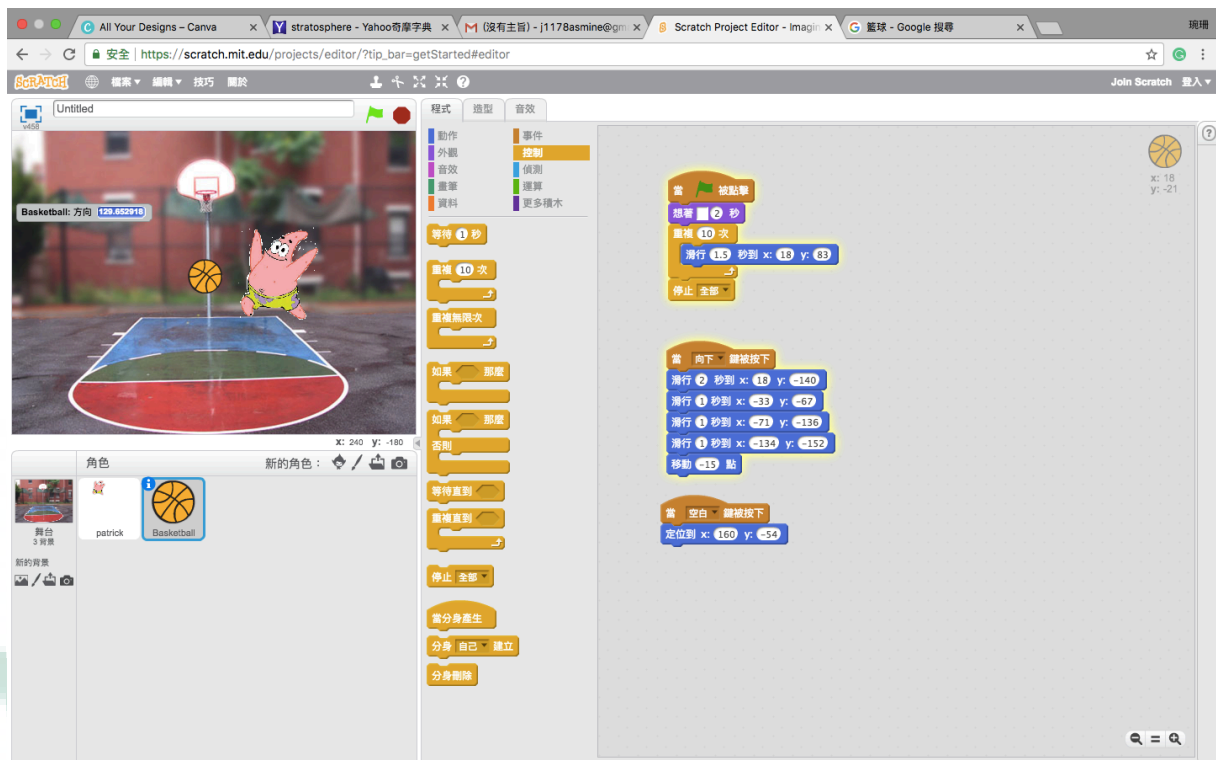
All Your Designs – Canva ×
stratosphere - Yahoo奇摩字典 ×
(沒有主旨) - j1178asmine@gm ×
Scratch Project Editor - Imagin ×
籃球 - Google 搜尋 ×
琬珊

安全 | https://scratch.mit.edu/projects/editor/?tip_bar=getStarted#editor

SCRATCH 檔案 ▾ 編輯 ▾ 技巧 關於
Join Scratch 登入 ▾

Untitled
v458

Basketball: 方向 129.652918

x: 240 y: -180

角色 新的角色：

舞台
3 背景

新的背景

patrick
Basketball

程式 造型 音效

動作 事件
外觀 控制
音效 偵測
畫筆 運算
資料 更多積木

等待 1 秒
重複 10 次
重複無限次
如果 那麼
如果 那麼
否則
等待直到
重複直到
停止 全部
當分身產生
分身 自己 建立
分身刪除

x: 18
y: -21

當 被點擊
想著 2 秒
重複 10 次
滑行 1.5 秒到 x: 18 y: 83
停止 全部

當 向下 鍵被按下
滑行 2 秒到 x: 18 y: -140
滑行 1 秒到 x: -33 y: -67
滑行 1 秒到 x: -71 y: -136
滑行 1 秒到 x: -134 y: -152
移動 -15 點

當 空白 鍵被按下
定位到 x: 160 y: -54